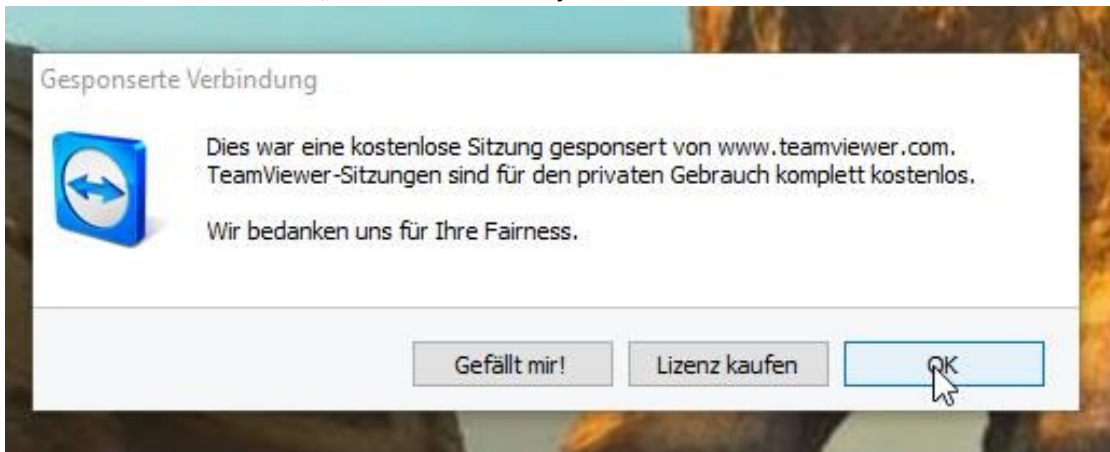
Gesponserte Verbindung

Dies war eine kostenlose Sitzung gesponsert von www.teamviewer.com. TeamViewer-Sitzungen sind für den privaten Gebrauch komplett kostenlos.

Wir bedanken uns für Ihre Fairness.

Gefällt mir!

Lizenz kaufen

OK